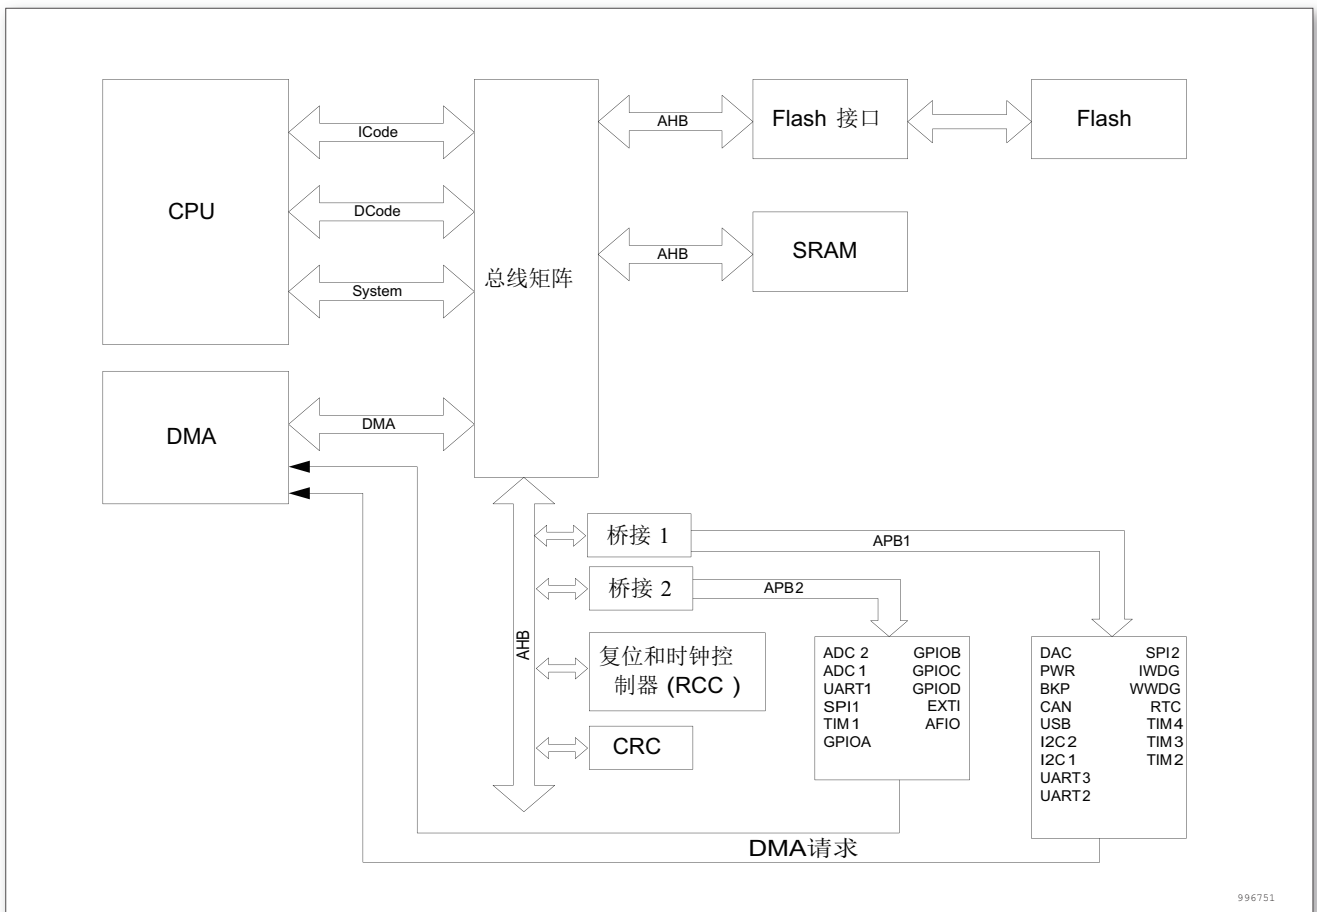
CPU

ICode

DCode

System

总线矩阵

AHB

Flash 接口

Flash

AHB

SRAM

DMA

DMA

AHB

桥接 1

APB1

桥接 2

APB2

复位和时钟控制器 (RCC )

CRC

ADC 2
ADC 1
UART1
SPI1
TIM 1
GPIOA

GPIOB
GPIOC
GPIOD
EXTI
AFIO

DAC
PWR
BKP
CAN
USB
I2C 2
I2C 1
UART 3
UART 2

SPI2
IWDG
WWDG
RTC
TIM 4
TIM 3
TIM 2

DMA请求

996751